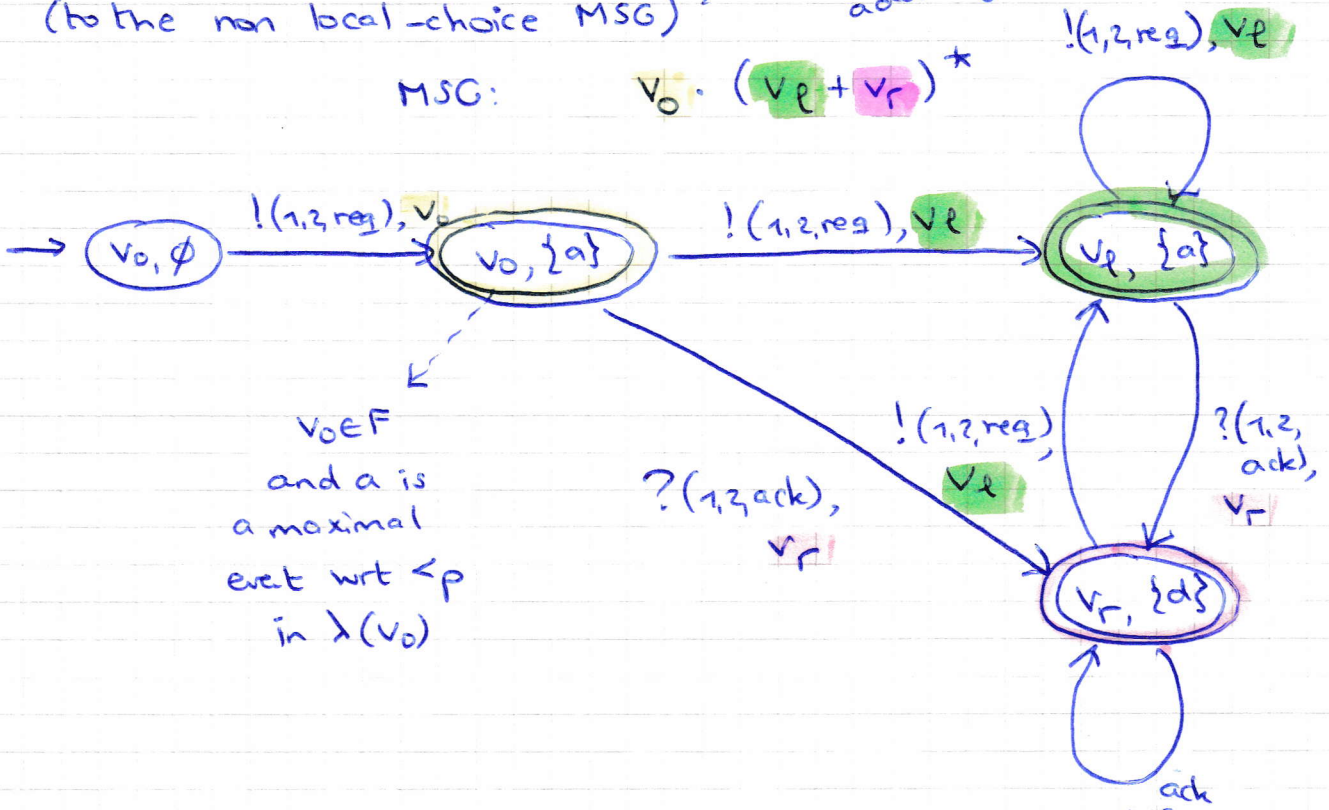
(to the non local-choice MSG) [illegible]

MSG: $v_0 \cdot (v_\ell + v_r)^*$

$!(1,2,req), v_\ell$

$v_0, \emptyset$

$!(1,2,req), v_0$

$v_0, \{a\}$

$!(1,2,req), v_\ell$

$v_\ell, \{a\}$

$v_0 \in F$ and a is a maximal evet wrt $<_p$ in $\lambda(v_0)$

$?(1,2,ack), v_r$

$!(1,2,req), v_\ell$

$?(1,2, ack), v_r$

$v_r, \{d\}$

ack